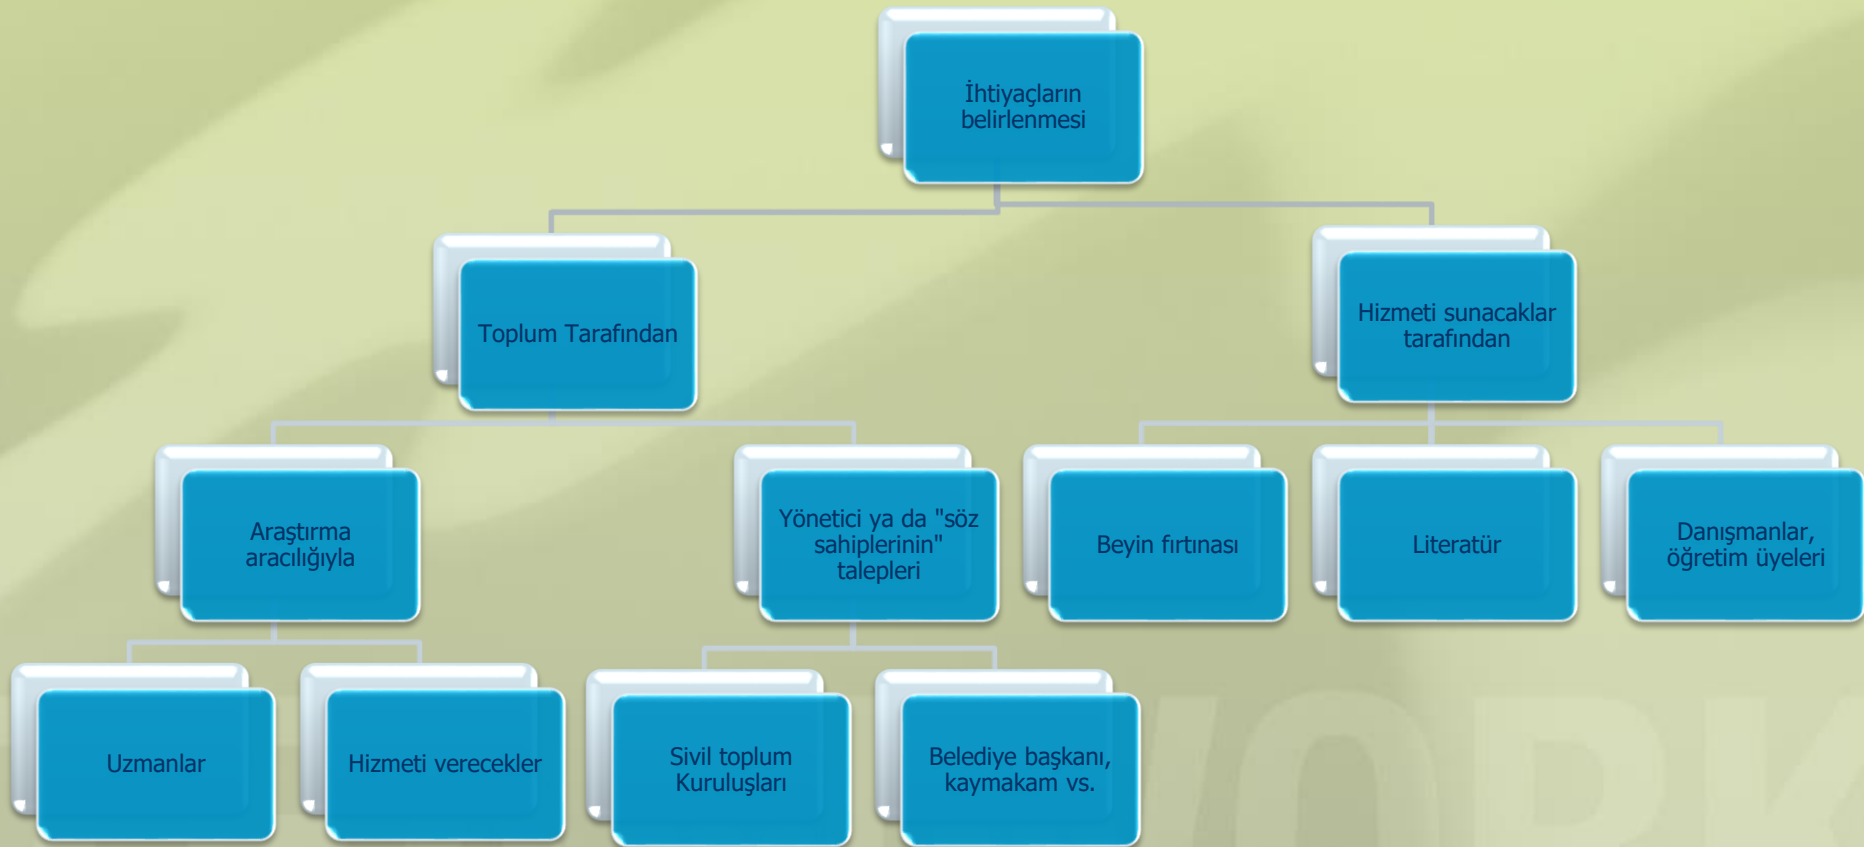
İhtiyaçların belirlenmesi

Toplum Tarafından

Hizmeti sunacaklar tarafından

Araştırma aracılığıyla

Yönetici ya da "söz sahiplerinin" talepleri

Beyin fırtınası

Literatür

Danışmanlar, öğretim üyeleri

Uzmanlar

Hizmeti verecekler

Sivil toplum Kuruluşları

Belediye başkanı, kaymakam vs.